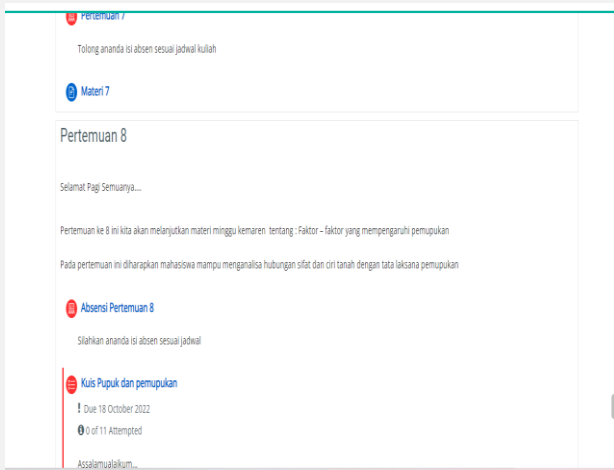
Pertemuan 7

Tolong ananda isi absen sesuai jadwal kuliah

Materi 7

Pertemuan 8

Selamat Pagi Semuanya....

Pertemuan ke 8 ini kita akan melanjutkan materi minggu kemaren tentang : Faktor – faktor yang mempengaruhi pemupukan

Pada pertemuan ini diharapkan mahasiswa mampu menganalisa hubungan sifat dan ciri tanah dengan tata laksana pemupukan

Absensi Pertemuan 8

Silahkan ananda isi absen sesuai jadwal

Kuis Pupuk dan pemupukan

! Due 18 October 2022

0 of 11 Attempted

Assalamualaikum...